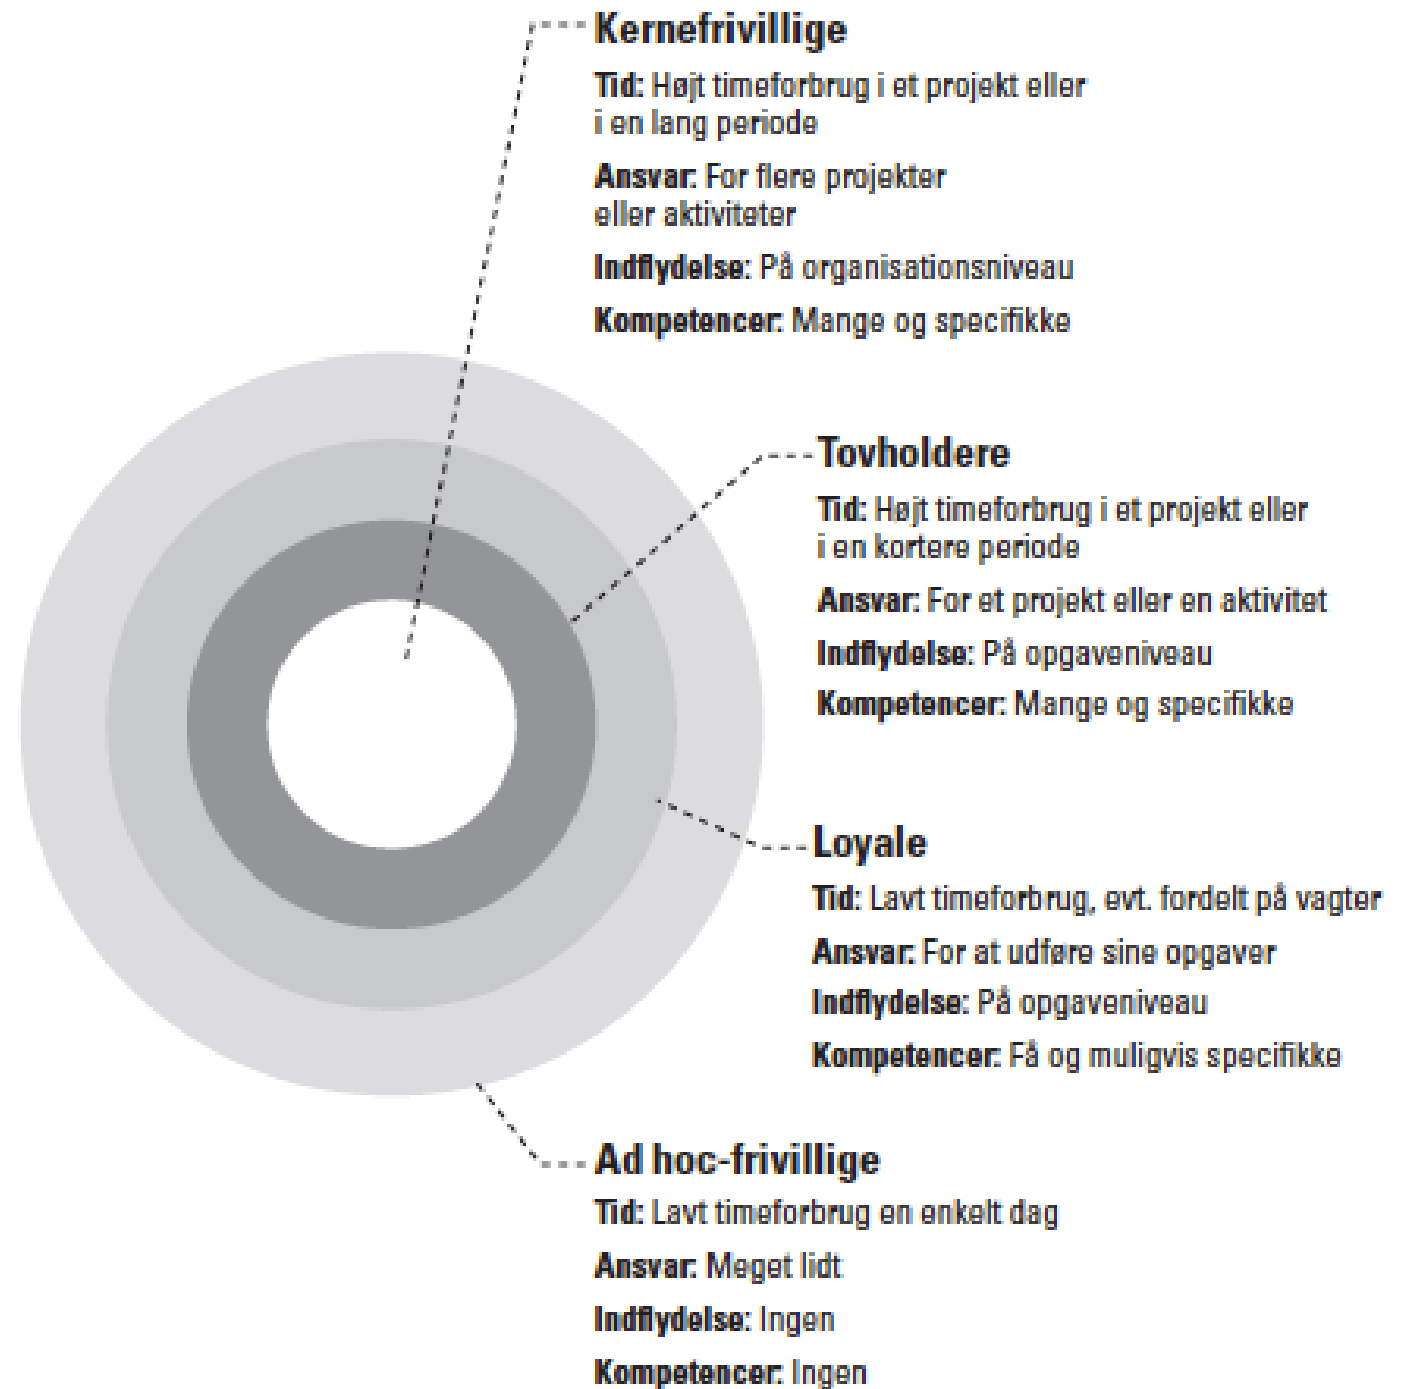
Kernefrivillige

Tid: Højt timeforbrug i et projekt eller i en lang periode

Ansvar: For flere projekter eller aktiviteter

Indflydelse: På organisationsniveau

Kompetencer: Mange og specifikke

Tovholdere

Tid: Højt timeforbrug i et projekt eller i en kortere periode

Ansvar: For et projekt eller en aktivitet

Indflydelse: På opgaveniveau

Kompetencer: Mange og specifikke

Loyale

Tid: Lavt timeforbrug, evt. fordelt på vagter

Ansvar: For at udføre sine opgaver

Indflydelse: På opgaveniveau

Kompetencer: Få og muligvis specifikke

Ad hoc-frivillige

Tid: Lavt timeforbrug en enkelt dag

Ansvar: Meget lidt

Indflydelse: Ingen

Kompetencer: Ingen